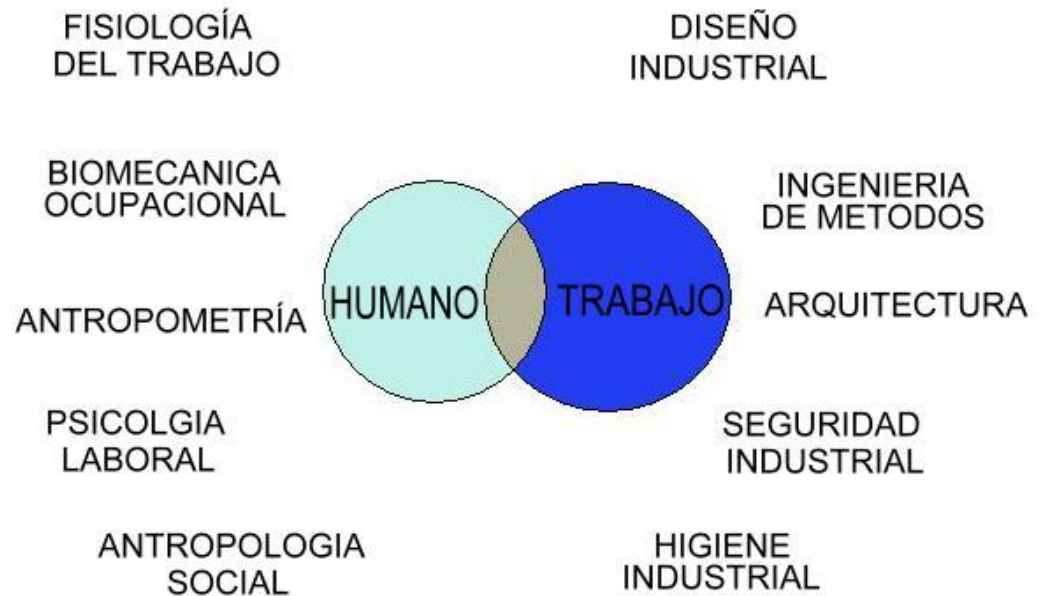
FISIOLOGÍA DEL TRABAJO

DISEÑO INDUSTRIAL

BIOMECANICA OCUPACIONAL

INGENIERIA DE METODOS

ANTROPOMETRÍA

HUMANO

TRABAJO

ARQUITECTURA

PSICOLGIA LABORAL

SEGURIDAD INDUSTRIAL

ANTROPOLOGIA SOCIAL

HIGIENE INDUSTRIAL